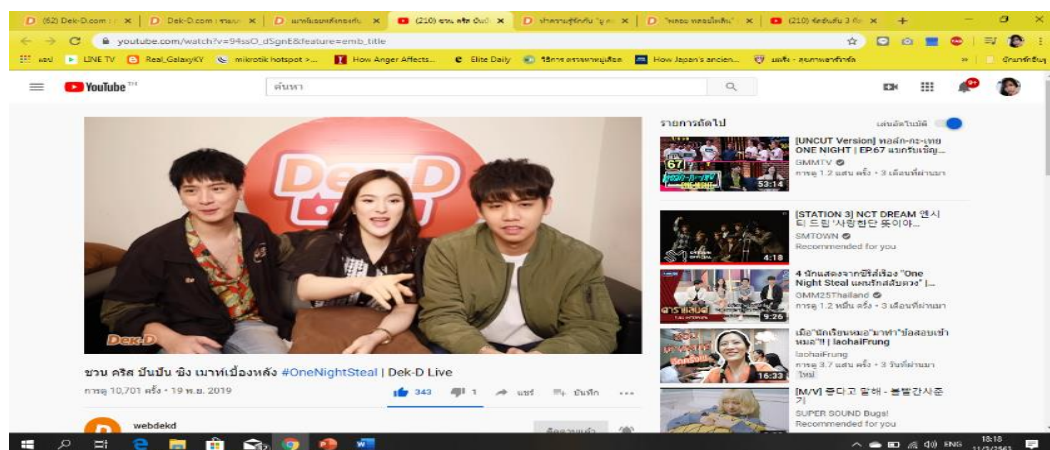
(62) Dek-D.com | × Dek-D.com | ร×× แกะโลเคชั่นซีรีส์ × (210) ชวน คริส ปันปั × ทำความรู้จักกับ "ยู × "หลอน หลอนโลลิตะ" × (210) รัดนับถึง 3 ก ×

youtube.com/watch?v=94ssO_dSgnE&feature=emb_title

แอป LINE TV Real_GalaxyKY mikrotik hotspot >... How Anger Affects... Elite Daily วิธีการ ตรวจหาหนูเลือด How Japan's ancien... ผลลัพ - สนทนาหลักสำหรับ บุ๊กมาร์กอื่นๆ

YouTube TH ค้นหา

Dek-D

Dek-D

ชวน คริส ปันปัน ซิง เมาท์เบื้องหลัง #OneNightSteal | Dek-D Live

การดู 10,701 ครั้ง • 19 พ.ย. 2019

343 1 แชร์ บันทึก ...

webdekd

รายการถัดไป เล่นอัตโนมัติ

53:14
[UNCUT Version] ทอล์ก-กะ-เทย ONE NIGHT | EP.67 แขกรับเชิญ...
GMMTV
การดู 1.2 แสน ครั้ง • 3 เดือนที่ผ่านมา

4:18
[STATION 3] NCT DREAM 엔시티 드림 '사랑한단 뜻이야...
SMTOWN
Recommended for you

9:26
4 นักแสดงจากซีรีส์เรื่อง "One Night Steal แผนรักสลับดวง"
GMM25Thailand
การดู 1.2 หมื่น ครั้ง • 3 เดือนที่ผ่านมา

16:33
เมื่อ "นักเรียนหมอ" มาท้า "ข้อสอบเข้าหมอ"!! | laohaiFrung
laohaiFrung
การดู 3.7 แสน ครั้ง • 3 วันที่ผ่านมา
ใหม่

[M/V] 둥다고 말해 - 볼빨간사춘기
SUPER SOUND Bugs!
Recommended for you

ENG 18:18 11/3/2563